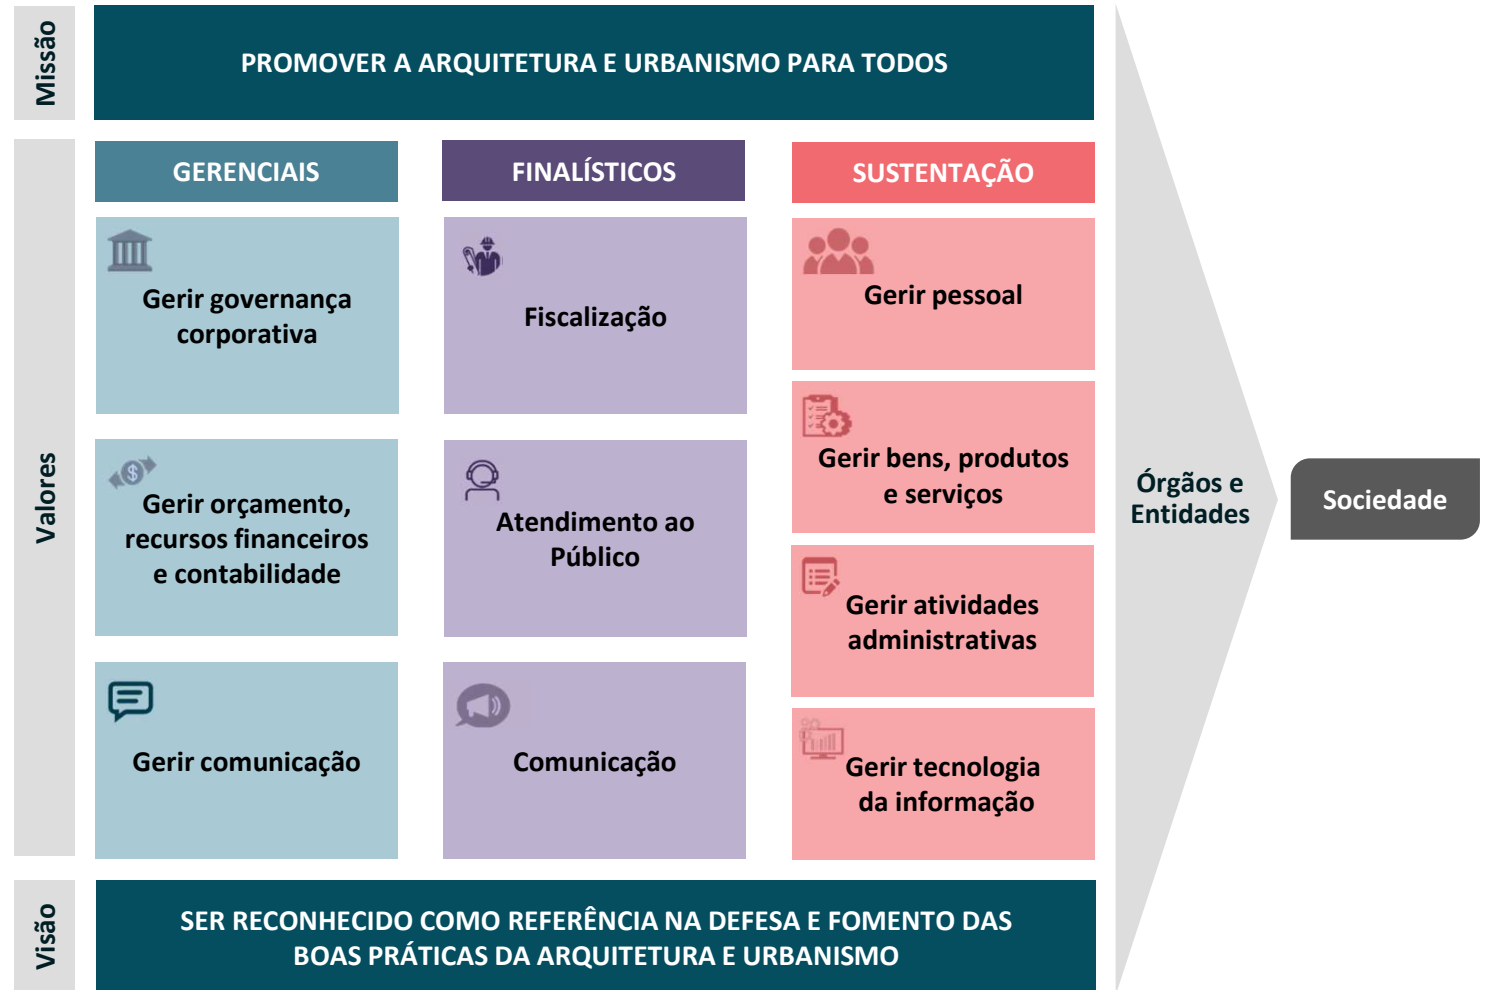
Missão

PROMOVER A ARQUITETURA E URBANISMO PARA TODOS

Valores

GERENCIAIS

Gerir governança corporativa

Gerir orçamento, recursos financeiros e contabilidade

Gerir comunicação

FINALÍSTICOS

Fiscalização

Atendimento ao Público

Comunicação

SUSTENTAÇÃO

Gerir pessoal

Gerir bens, produtos e serviços

Gerir atividades administrativas

Gerir tecnologia da informação

Órgãos e Entidades

Sociedade

Visão

SER RECONHECIDO COMO REFERÊNCIA NA DEFESA E FOMENTO DAS BOAS PRÁTICAS DA ARQUITETURA E URBANISMO